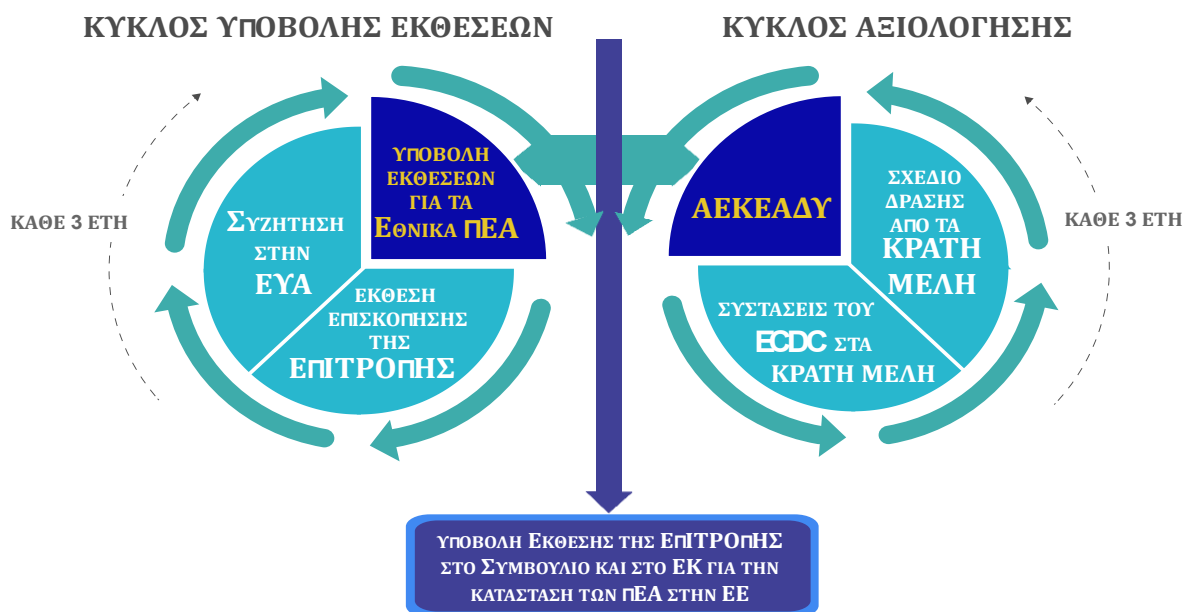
ΚΥΚΛΟΣ ΥΠΟΒΟΛΗΣ ΕΚΘΕΣΕΩΝ

ΚΥΚΛΟΣ ΑΞΙΟΛΟΓΗΣΗΣ

ΚΑΘΕ 3 ΕΤΗ

ΥΠΟΒΟΛΗ ΕΚΘΕΣΕΩΝ ΓΙΑ ΤΑ ΕΘΝΙΚΑ ΠΕΑ

ΣΥΖΗΤΗΣΗ ΣΤΗΝ ΕΥΑ

ΕΚΘΕΣΗ ΕΠΙΣΚΟΠΗΣΗΣ ΤΗΣ ΕΠΙΤΡΟΠΗΣ

ΑΕΚΕΑΔΥ

ΣΧΕΔΙΟ ΔΡΑΣΗΣ ΑΠΟ ΤΑ ΚΡΑΤΗ ΜΕΛΗ

ΣΥΣΤΑΣΕΙΣ ΤΟΥ ECDC ΣΤΑ ΚΡΑΤΗ ΜΕΛΗ

ΚΑΘΕ 3 ΕΤΗ

ΥΠΟΒΟΛΗ ΕΚΘΕΣΗΣ ΤΗΣ ΕΠΙΤΡΟΠΗΣ ΣΤΟ ΣΥΜΒΟΥΛΙΟ ΚΑΙ ΣΤΟ ΕΚ ΓΙΑ ΤΗΝ ΚΑΤΑΣΤΑΣΗ ΤΩΝ ΠΕΑ ΣΤΗΝ ΕΕ